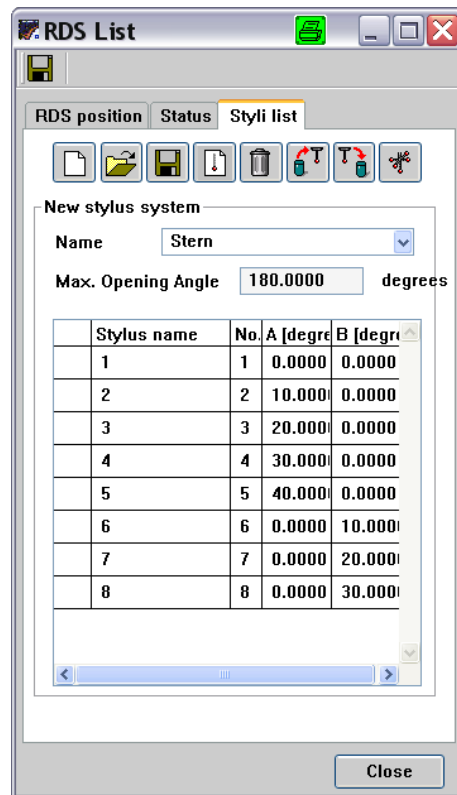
RDS List

RDS position | Status | Styli list

New stylus system

Name Stern

Max. Opening Angle 180.0000 degrees

| | Stylus name | No. | A [degre | B [degre |
|---|---|---|---|---|
| | 1 | 1 | 0.0000 | 0.0000 |
| | 2 | 2 | 10.0000 | 0.0000 |
| | 3 | 3 | 20.0000 | 0.0000 |
| | 4 | 4 | 30.0000 | 0.0000 |
| | 5 | 5 | 40.0000 | 0.0000 |
| | 6 | 6 | 0.0000 | 10.0000 |
| | 7 | 7 | 0.0000 | 20.0000 |
| | 8 | 8 | 0.0000 | 30.0000 |

Close